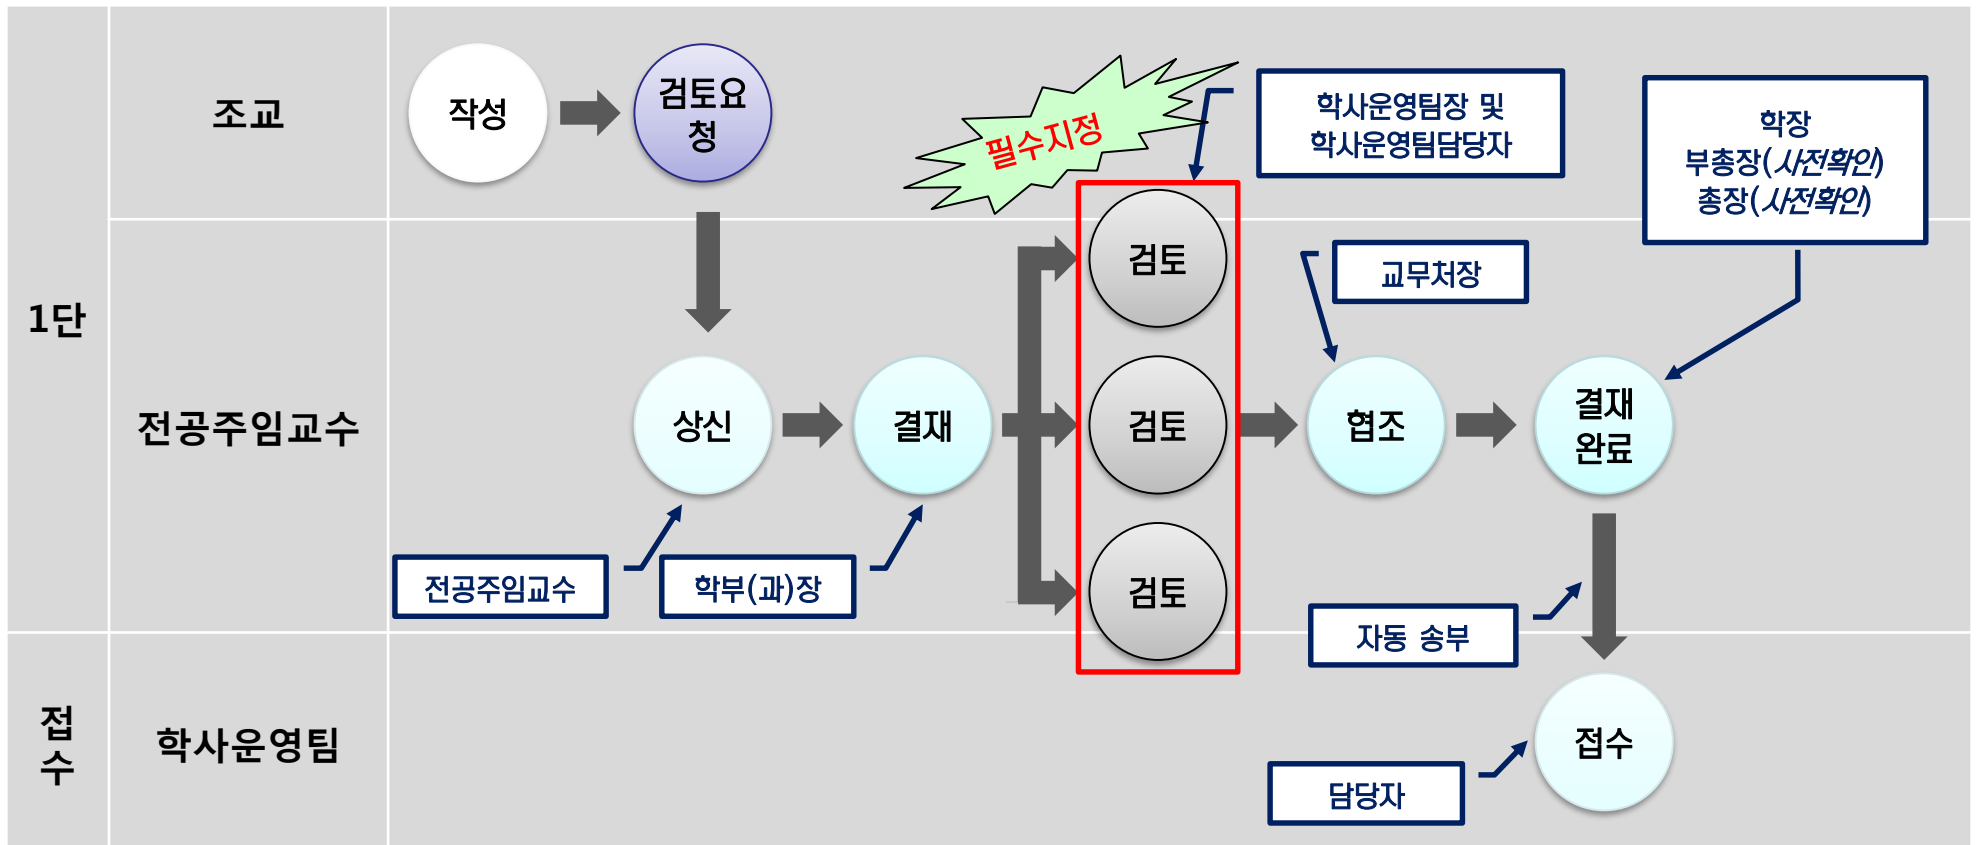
1단

조교

작성

검토요청

필수지정

학사운영팀장 및 학사운영팀담당자

학장 부총장(사전확인) 총장(사전확인)

전공주임교수

검토

교무처장

상신

결재

검토

협조

결재완료

검토

전공주임교수

학부(과)장

자동 송부

접수

학사운영팀

접수

담당자